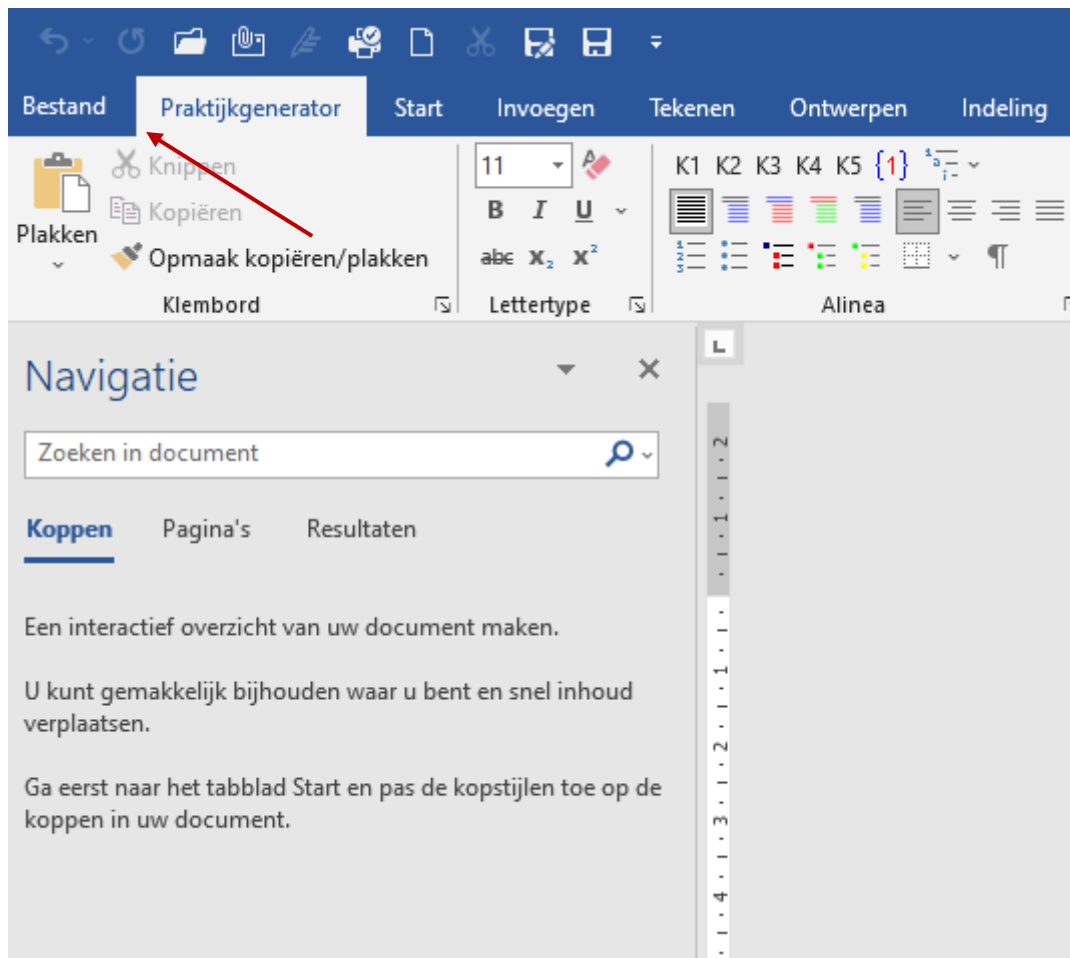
Bestand
Praktijkgenerator
Start
Invoegen
Tekenen
Ontwerpen
Indeling

Plakken
Knippen
Kopiëren
Opmaak kopiëren/plakken
Klembord

11
B I U
abc $x_2$ $x^2$
Lettertype

K1 K2 K3 K4 K5 {1}
¶
Alinea

Navigatie

Zoeken in document

Koppen
Pagina's
Resultaten

Een interactief overzicht van uw document maken.

U kunt gemakkelijk bijhouden waar u bent en snel inhoud verplaatsen.

Ga eerst naar het tabblad Start en pas de kopstijlen toe op de koppen in uw document.